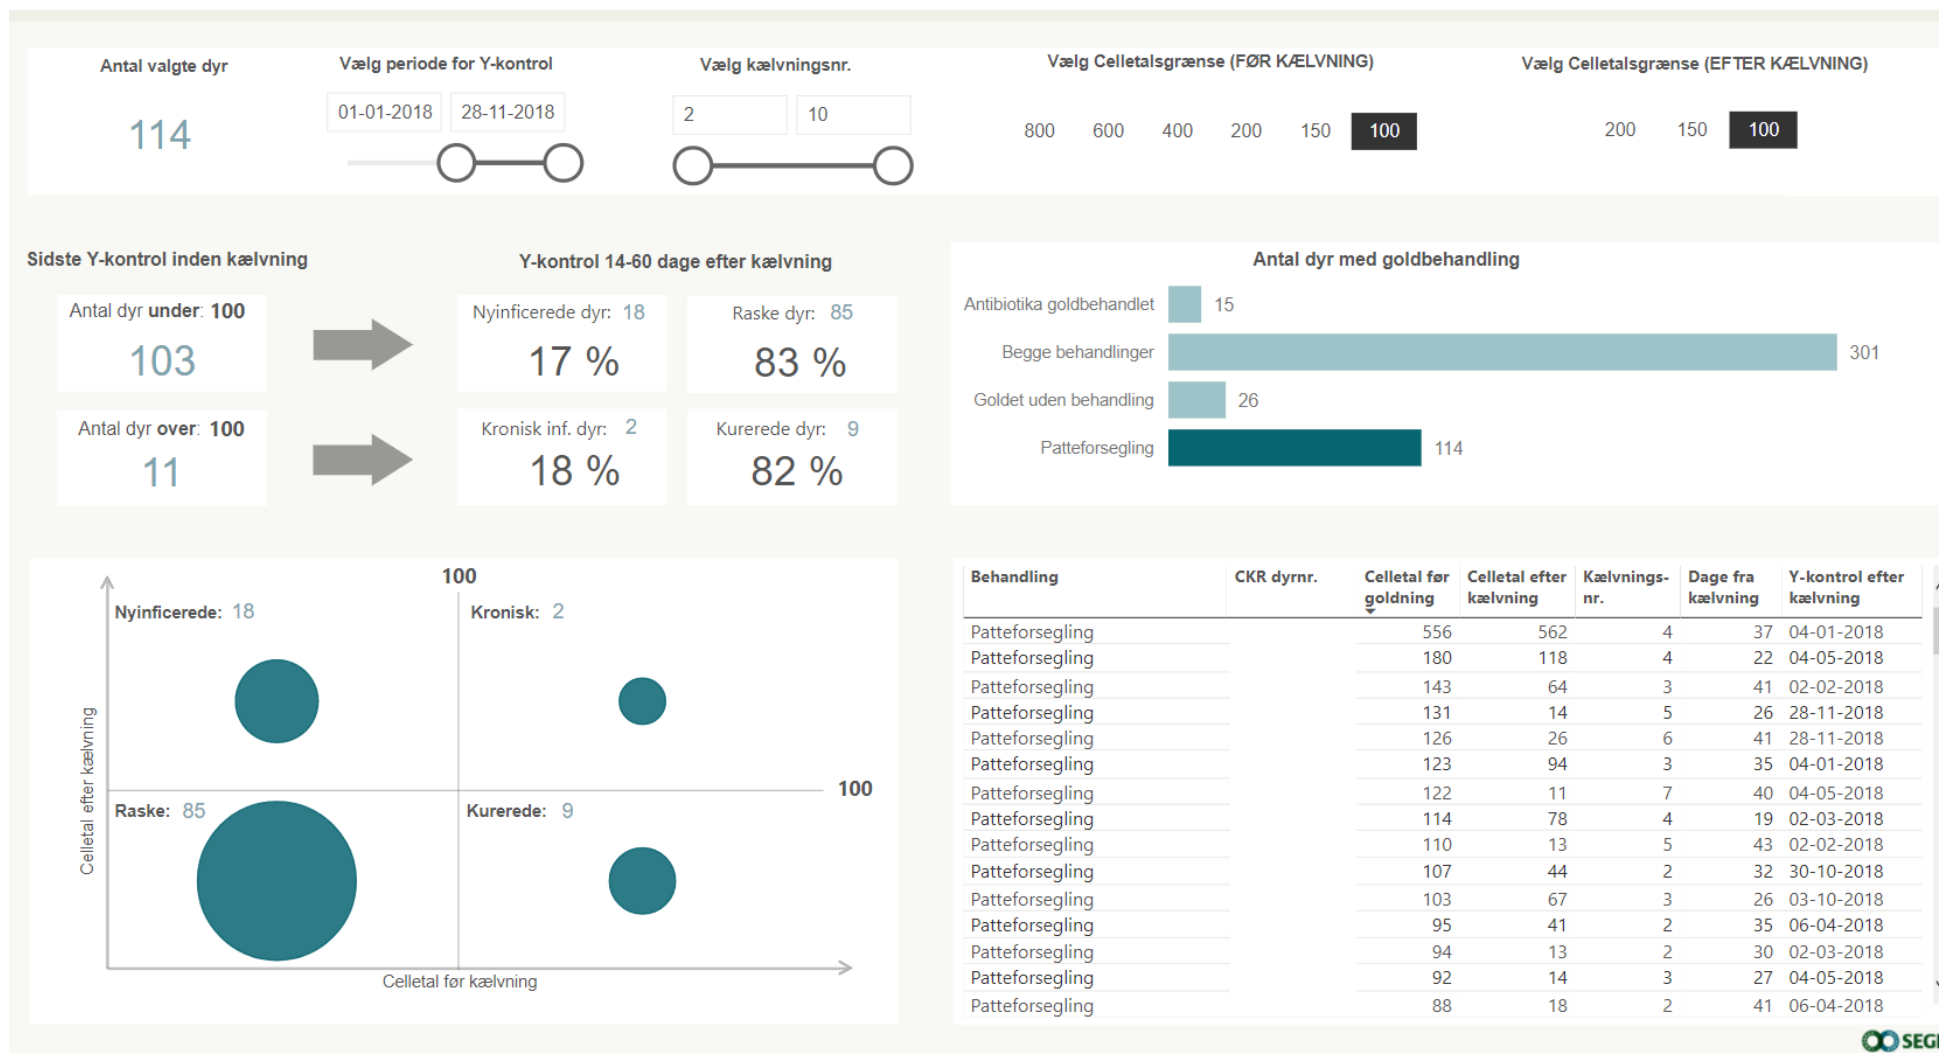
Antal valgte dyr

114

Vælg periode for Y-kontrol

01-01-2018 28-11-2018

Vælg kælvningsnr.

2 10

Vælg Celletalsgrænse (FØR KÆLVNING)

800 600 400 200 150 100

Vælg Celletalsgrænse (EFTER KÆLVNING)

200 150 100

Sidste Y-kontrol inden kælvning

Antal dyr under: 100
103

Antal dyr over: 100
11

Y-kontrol 14-60 dage efter kælvning

Nyinficerede dyr: 18
17 %

Raske dyr: 85
83 %

Kronisk inf. dyr: 2
18 %

Kurerede dyr: 9
82 %

Antal dyr med goldbehandling

Antibiotika goldbehandlet 15
Begge behandlinger 301
Goldet uden behandling 26
Patteforsegling 114

100
Nyinficerede: 18
Kronisk: 2
100
Raske: 85
Kurerede: 9
Celletal efter kælvning
Celletal før kælvning

| Behandling | CKR dyrnr. | Celletal før goldning | Celletal efter kælvning | Kælvnings-nr. | Dage fra kælvning | Y-kontrol efter kælvning |
|---|---|---|---|---|---|---|
| Patteforsegling | | 556 | 562 | 4 | 37 | 04-01-2018 |
| Patteforsegling | | 180 | 118 | 4 | 22 | 04-05-2018 |
| Patteforsegling | | 143 | 64 | 3 | 41 | 02-02-2018 |
| Patteforsegling | | 131 | 14 | 5 | 26 | 28-11-2018 |
| Patteforsegling | | 126 | 26 | 6 | 41 | 28-11-2018 |
| Patteforsegling | | 123 | 94 | 3 | 35 | 04-01-2018 |
| Patteforsegling | | 122 | 11 | 7 | 40 | 04-05-2018 |
| Patteforsegling | | 114 | 78 | 4 | 19 | 02-03-2018 |
| Patteforsegling | | 110 | 13 | 5 | 43 | 02-02-2018 |
| Patteforsegling | | 107 | 44 | 2 | 32 | 30-10-2018 |
| Patteforsegling | | 103 | 67 | 3 | 26 | 03-10-2018 |
| Patteforsegling | | 95 | 41 | 2 | 35 | 06-04-2018 |
| Patteforsegling | | 94 | 13 | 2 | 30 | 02-03-2018 |
| Patteforsegling | | 92 | 14 | 3 | 27 | 04-05-2018 |
| Patteforsegling | | 88 | 18 | 2 | 41 | 06-04-2018 |

SEG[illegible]